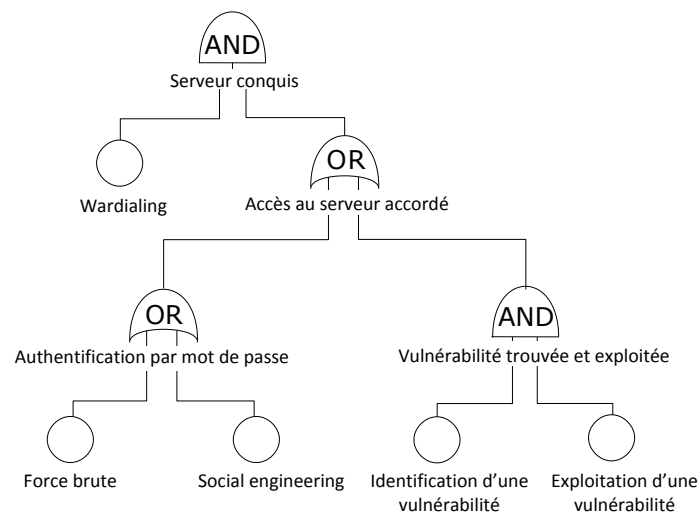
AND
Serveur conquis

Wardialing

OR
Accès au serveur accordé

OR
Authentification par mot de passe

AND
Vulnérabilité trouvée et exploitée

Force brute

Social engineering

Identification d'une vulnérabilité

Exploitation d'une vulnérabilité